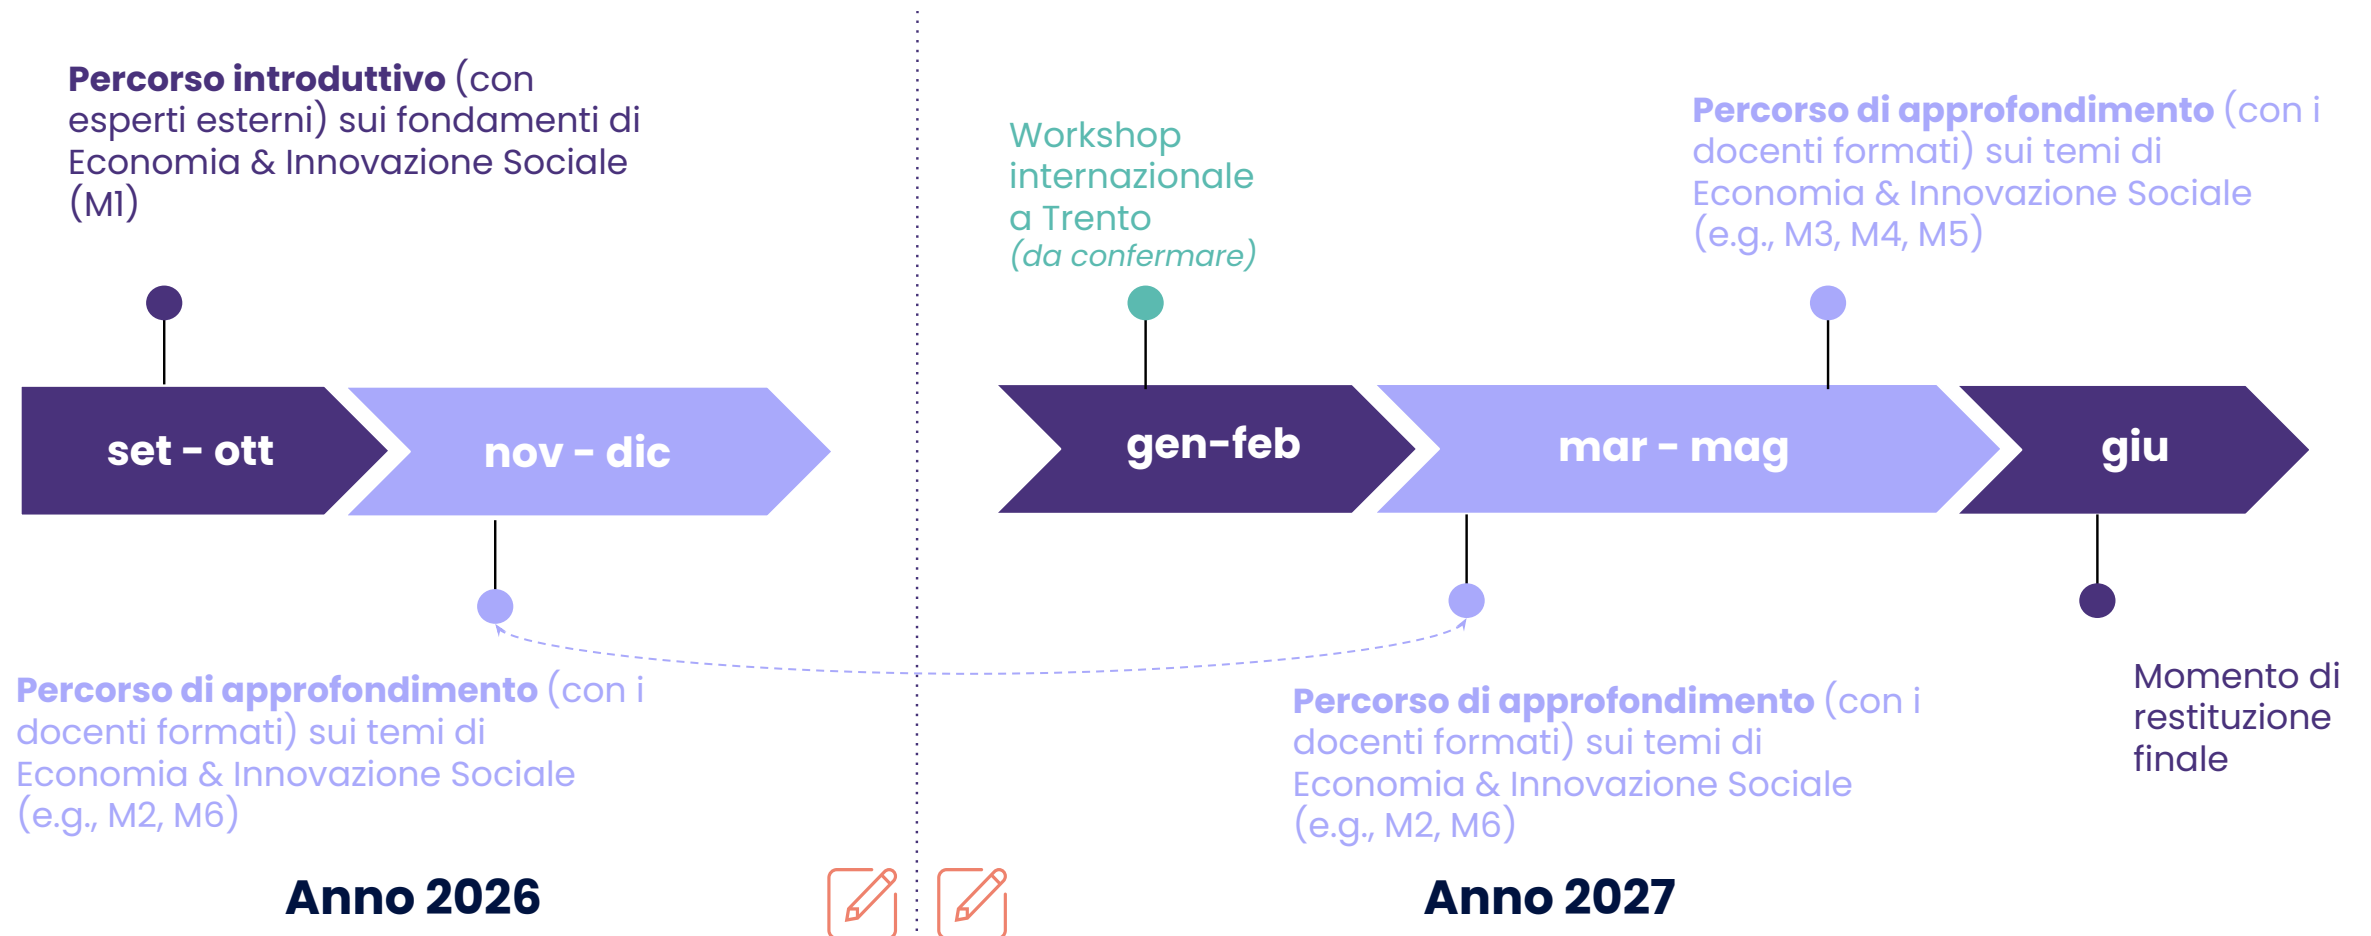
**Percorso introduttivo** (con esperti esterni) sui fondamenti di Economia & Innovazione Sociale (M1)

set - ott

nov - dic

**Percorso di approfondimento** (con i docenti formati) sui temi di Economia & Innovazione Sociale (e.g., M2, M6)

Anno 2026

Workshop internazionale a Trento *(da confermare)*

**Percorso di approfondimento** (con i docenti formati) sui temi di Economia & Innovazione Sociale (e.g., M3, M4, M5)

gen-feb

mar - mag

giu

**Percorso di approfondimento** (con i docenti formati) sui temi di Economia & Innovazione Sociale (e.g., M2, M6)

Momento di restituzione finale

Anno 2027